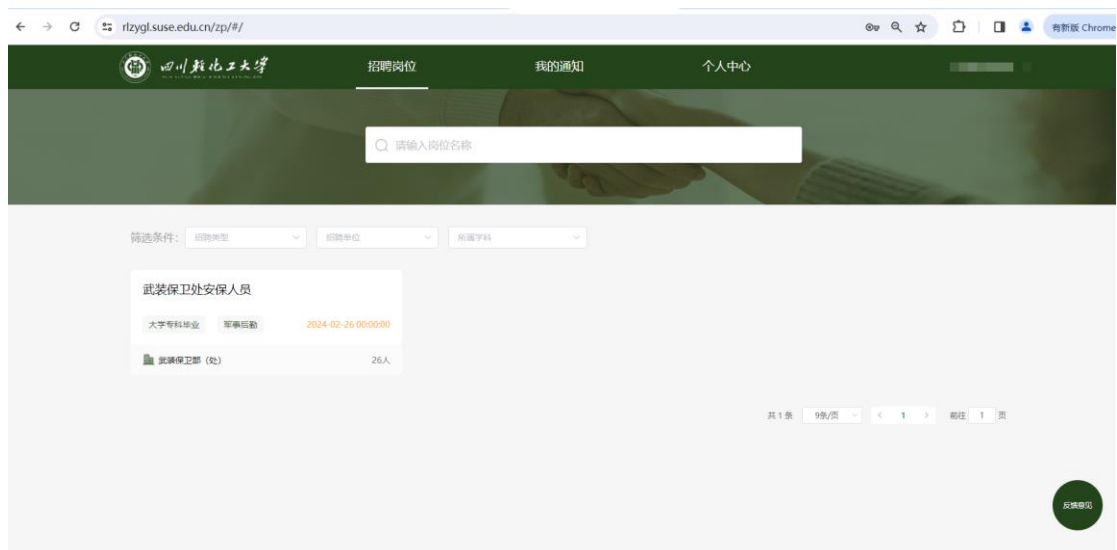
rlzygl.suse.edu.cn/zp/#/

有新版 Chrome

四川轻化工大学

招聘岗位

我的通知

个人中心

请输入岗位名称

筛选条件: 招聘类型 招聘单位 所属学科

武装保卫处安保人员

大学专科毕业 军事后勤 2024-02-26 00:00:00

武装保卫部（处） 26人

共 1 条 9条/页 < 1 > 前往 1 页

反馈意见